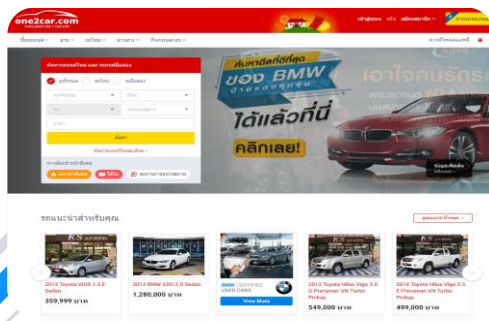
one2car.com

เข้าสู่ระบบ หรือ สมัครสมาชิก

ซื้อรถยนต์ ขาย รถใหม่ ข่าวสาร

ค้นหารถยนต์ใหม่ และ รถยนต์มือสอง

ทุกรถยนต์ รถใหม่ รถมือสอง

ค้นหา

ค้นหารถที่ดีที่สุด ของ BMW ได้แล้วที่นี่ คลิกเลย!

เอาใจคนรักรถ

รถแนะนำสำหรับคุณ

2013 Toyota VIOS 1.5 E Sedan
359,999 บาท

2013 BMW 320i 2.0 Sedan
1,280,000 บาท

BMW CERTIFIED USED CARS
View More

2013 Toyota Hilux Vigo 3.0 G Prerunner VN Turbo Pickup
549,000 บาท

2014 Toyota Hilux Vigo 2.5 E Prerunner VN Turbo Pickup
499,000 บาท